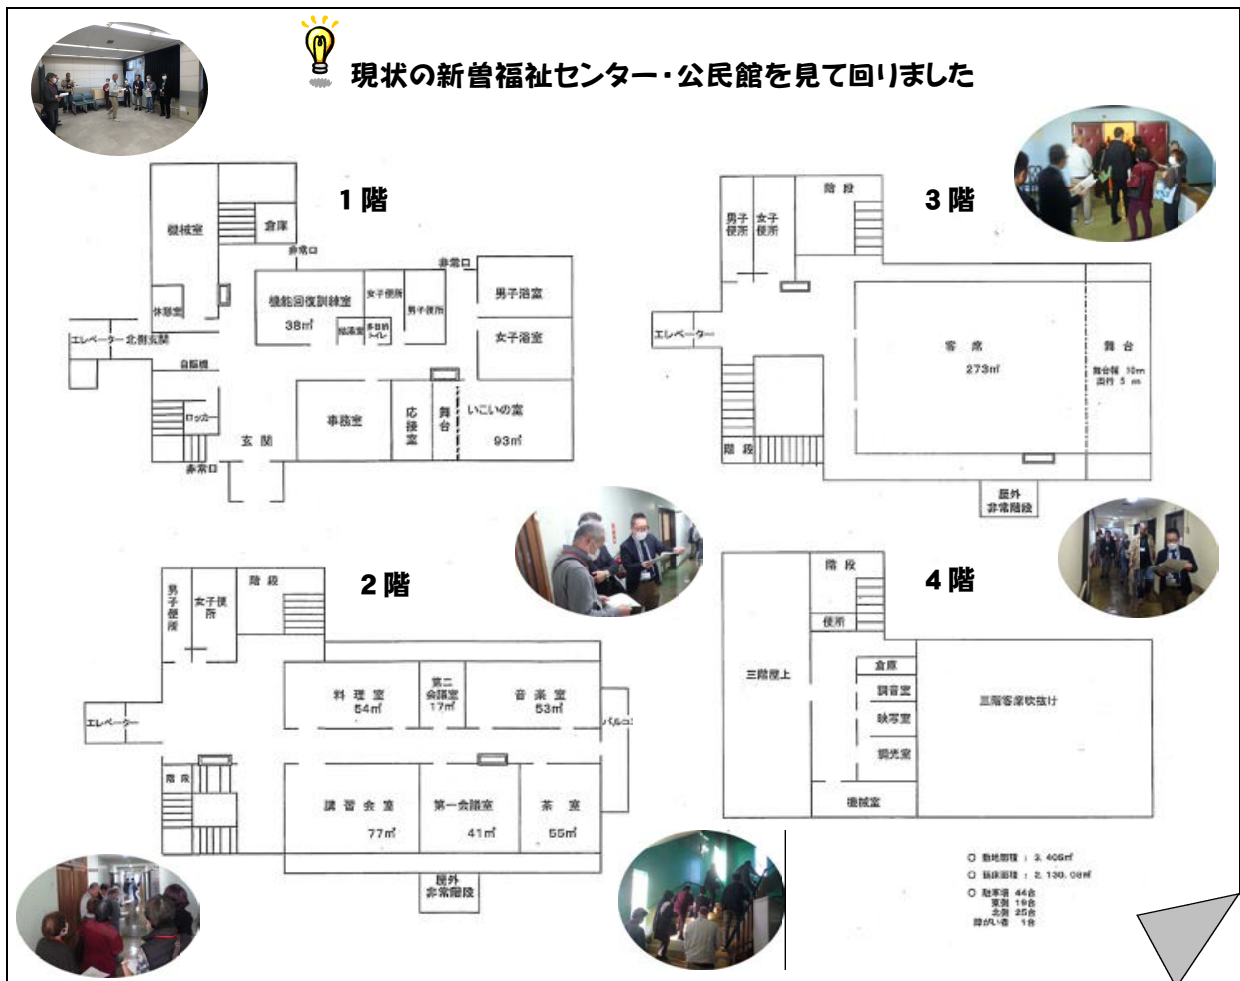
現状の新曽福祉センター・公民館を見て回りました

1 階

機械室
倉庫
非常口
非常口
休憩室
機能回復訓練室
38㎡
女子便所
男子便所
給湯室
多目的トイレ
男子浴室
女子浴室
エレベーター 北側玄関
自販機
ロッカー
事務室
応接室
舞台
いこいの室
93㎡
玄関
非常口

3 階

階段
男子便所
女子便所
エレベーター
客席
273㎡
舞台
舞台幅 10m
奥行 5 m
階段
屋外非常階段

2 階

男子便所
女子便所
階段
料理室
54㎡
第二会議室
17㎡
音楽室
53㎡
バルコニ
エレベーター
階段
講習会室
77㎡
第一会議室
41㎡
茶室
55㎡
屋外非常階段

4 階

階段
便所
三階屋上
倉庫
調音室
映写室
調光室
三階客席吹抜け
機械室

○ 敷地面積 : 3, 406㎡
○ 延床面積 : 2, 130. 08㎡
○ 駐車場 44台
東側 19台
北側 25台
障がい者 1台